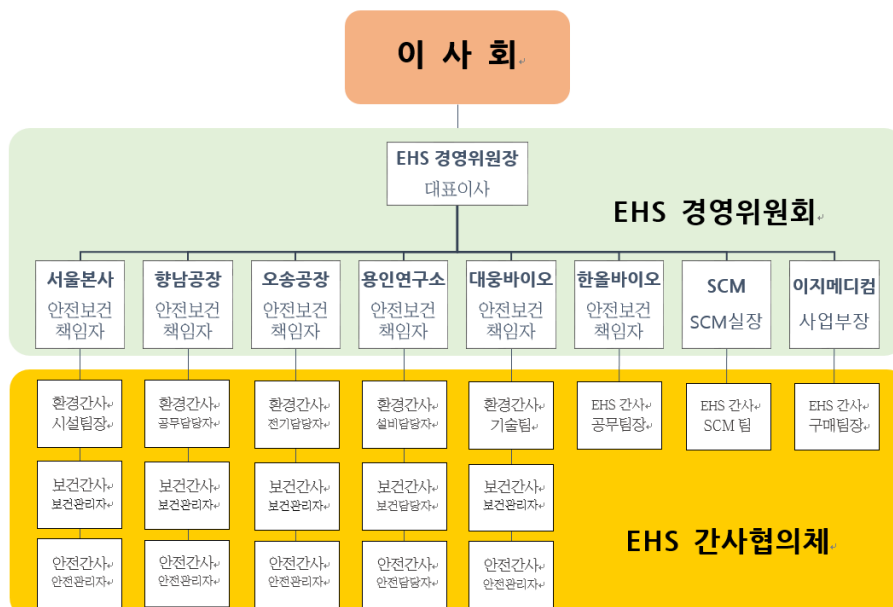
이 사 회

EHS 경영위원장
대표이사

EHS 경영위원회

서울본사
안전보건 책임자

향남공장
안전보건 책임자

오송공장
안전보건 책임자

용인연구소
안전보건 책임자

대웅바이오
안전보건 책임자

한올바이오
안전보건 책임자

SCM
SCM실장

이지메디컴
사업부장

환경간사
시설팀장

보건간사
보건관리자

안전간사
안전관리자

환경간사
공무담당자

보건간사
보건관리자

안전간사
안전관리자

환경간사
전기담당자

보건간사
보건관리자

안전간사
안전관리자

환경간사
설비담당자

보건간사
보건담당자

안전간사
안전담당자

환경간사
기술팀

보건간사
보건관리자

안전간사
안전관리자

EHS 간사
공무팀장

EHS 간사
SCM 팀

EHS 간사
구매팀장

EHS 간사협의체